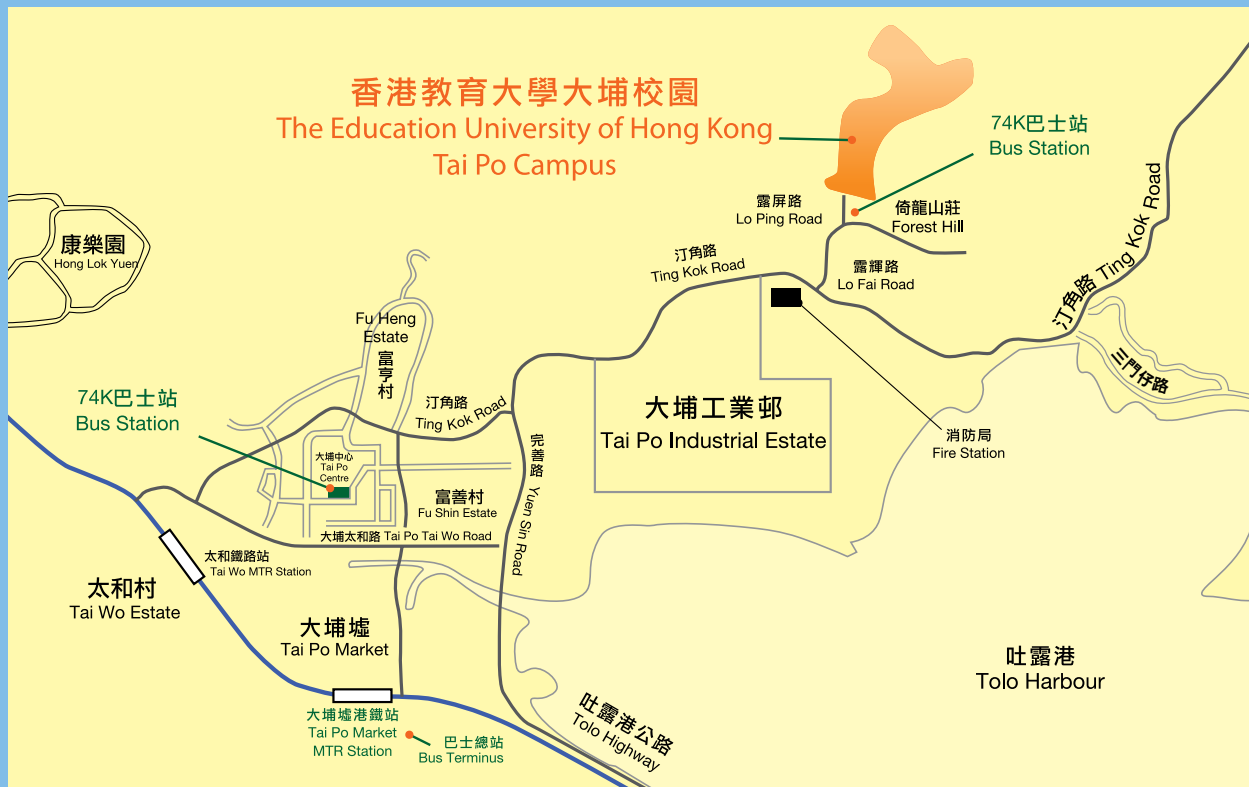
香港教育大學大埔校園
The Education University of Hong Kong
Tai Po Campus

74K巴士站
Bus Station

露屏路
Lo Ping Road

倚龍山莊
Forest Hill

汀角路
Ting Kok Road

露輝路
Lo Fai Road

汀角路 Ting Kok Road

康樂園
Hong Lok Yuen

Fu Heng Estate
富亨村

三門仔路

74K巴士站
Bus Station

汀角路
Ting Kok Road

大埔工業邨
Tai Po Industrial Estate

消防局
Fire Station

大埔中心
Tai Po Centre

完善路 Yuen Sin Road

富善村
Fu Shin Estate

大埔太和路 Tai Po Tai Wo Road

太和鐵路站
Tai Wo MTR Station

太和村
Tai Wo Estate

大埔墟
Tai Po Market

吐露港
Tolo Harbour

大埔墟港鐵站
Tai Po Market
MTR Station

巴士總站
Bus Terminus

吐露港公路
Tolo Highway